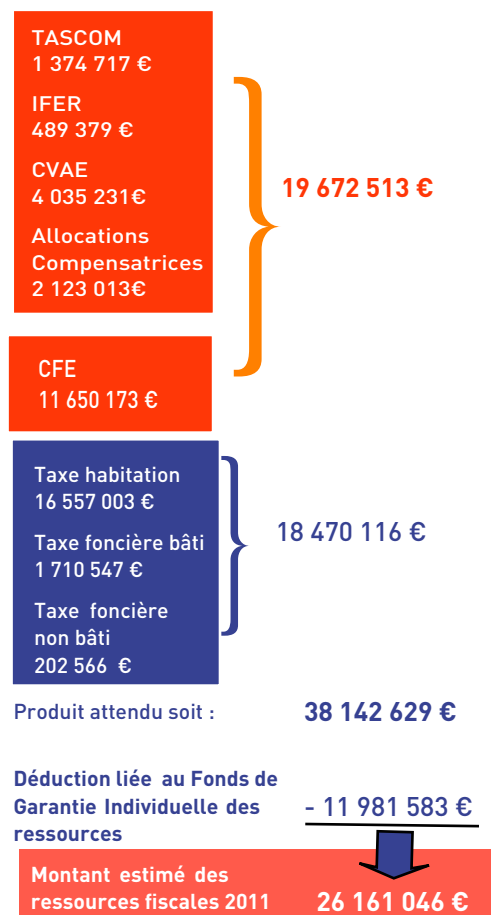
TASCOM
1 374 717 €

IFER
489 379 €

CVAE
4 035 231€

Allocations Compensatrices
2 123 013€

19 672 513 €

CFE
11 650 173 €

Taxe habitation
16 557 003 €

Taxe foncière bâti
1 710 547 €

Taxe foncière non bâti
202 566 €

18 470 116 €

Produit attendu soit :

38 142 629 €

Déduction liée au Fonds de Garantie Individuelle des ressources

- 11 981 583 €

Montant estimé des ressources fiscales 2011

26 161 046 €